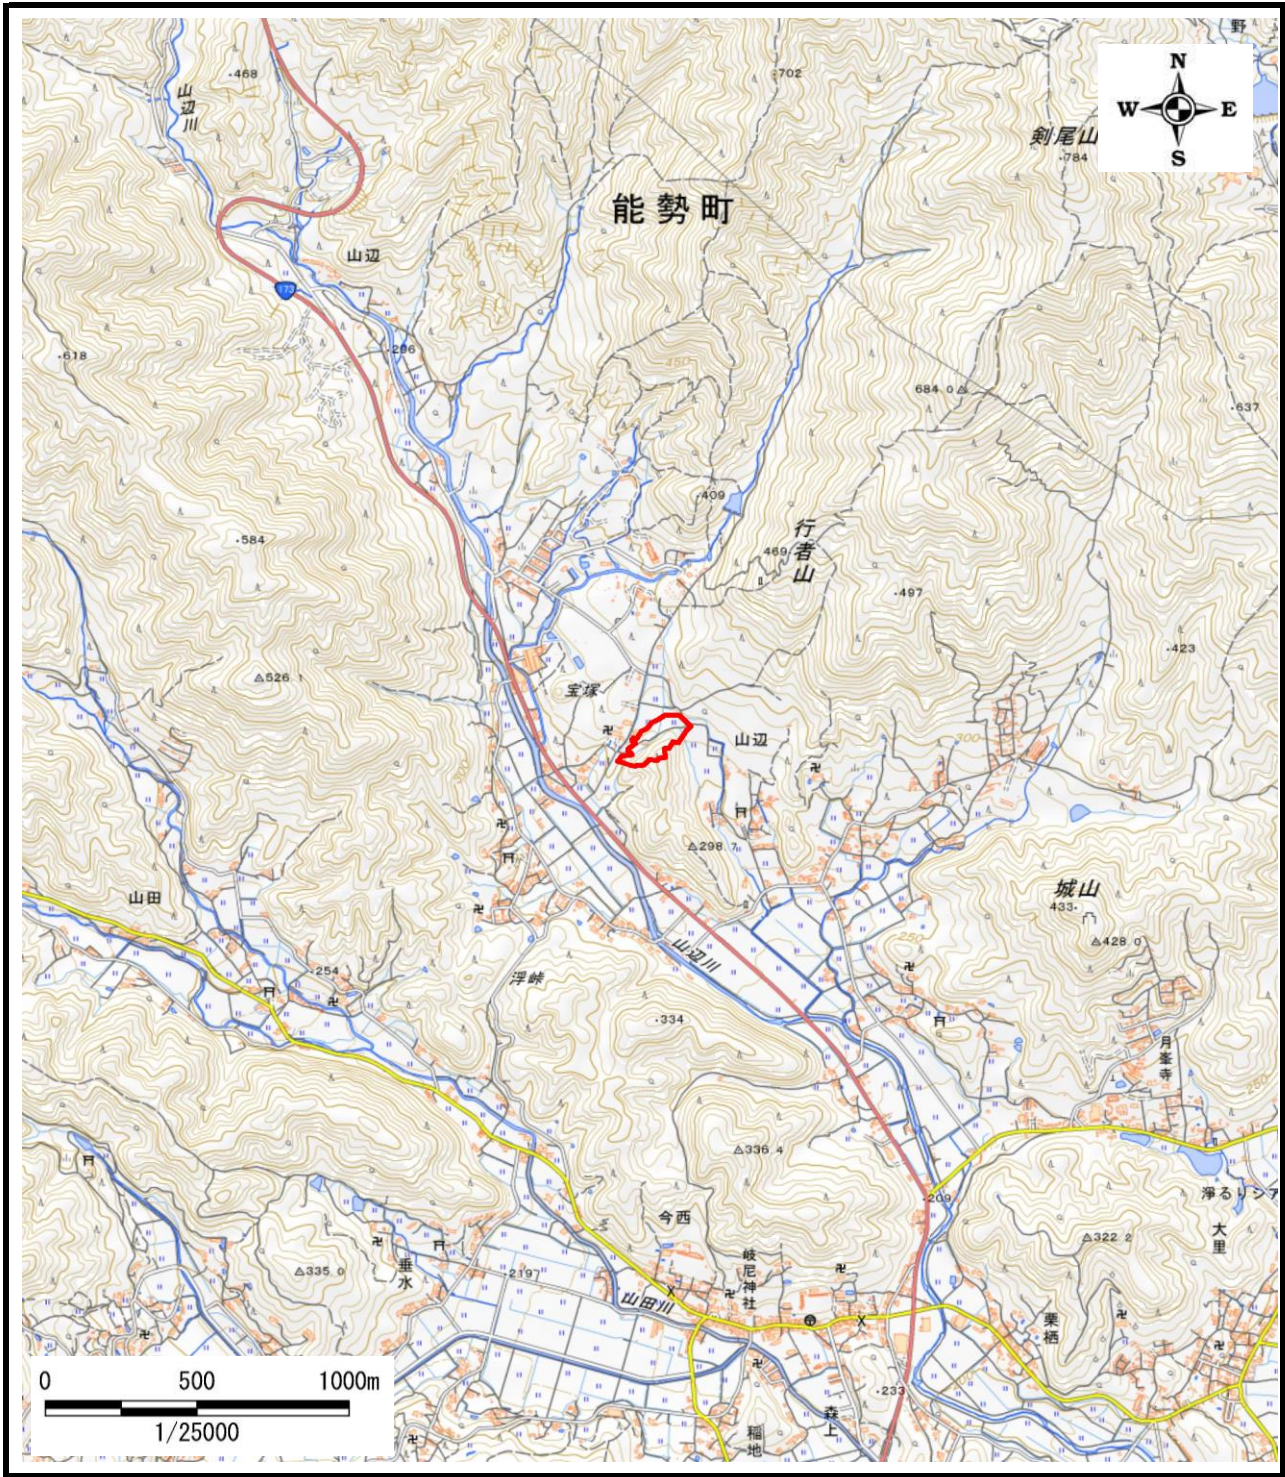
N
W
E
S
野
468
702
山辺川
剣尾山
784
能勢町
山辺
173
618
296
450
684.0
637
409
行者山
469
584
497
423
526.1
宝塚
山辺
300
298.7
城山
433
山田
428.0
250
山辺川
254
浮峠
334
月峯寺
336.4
209
浄るりシア
大里
今西
322.2
335.0
垂水
219.7
岐尼神社
山田川
栗栖
0
500
1000m
1/25000
233
森上
稲地